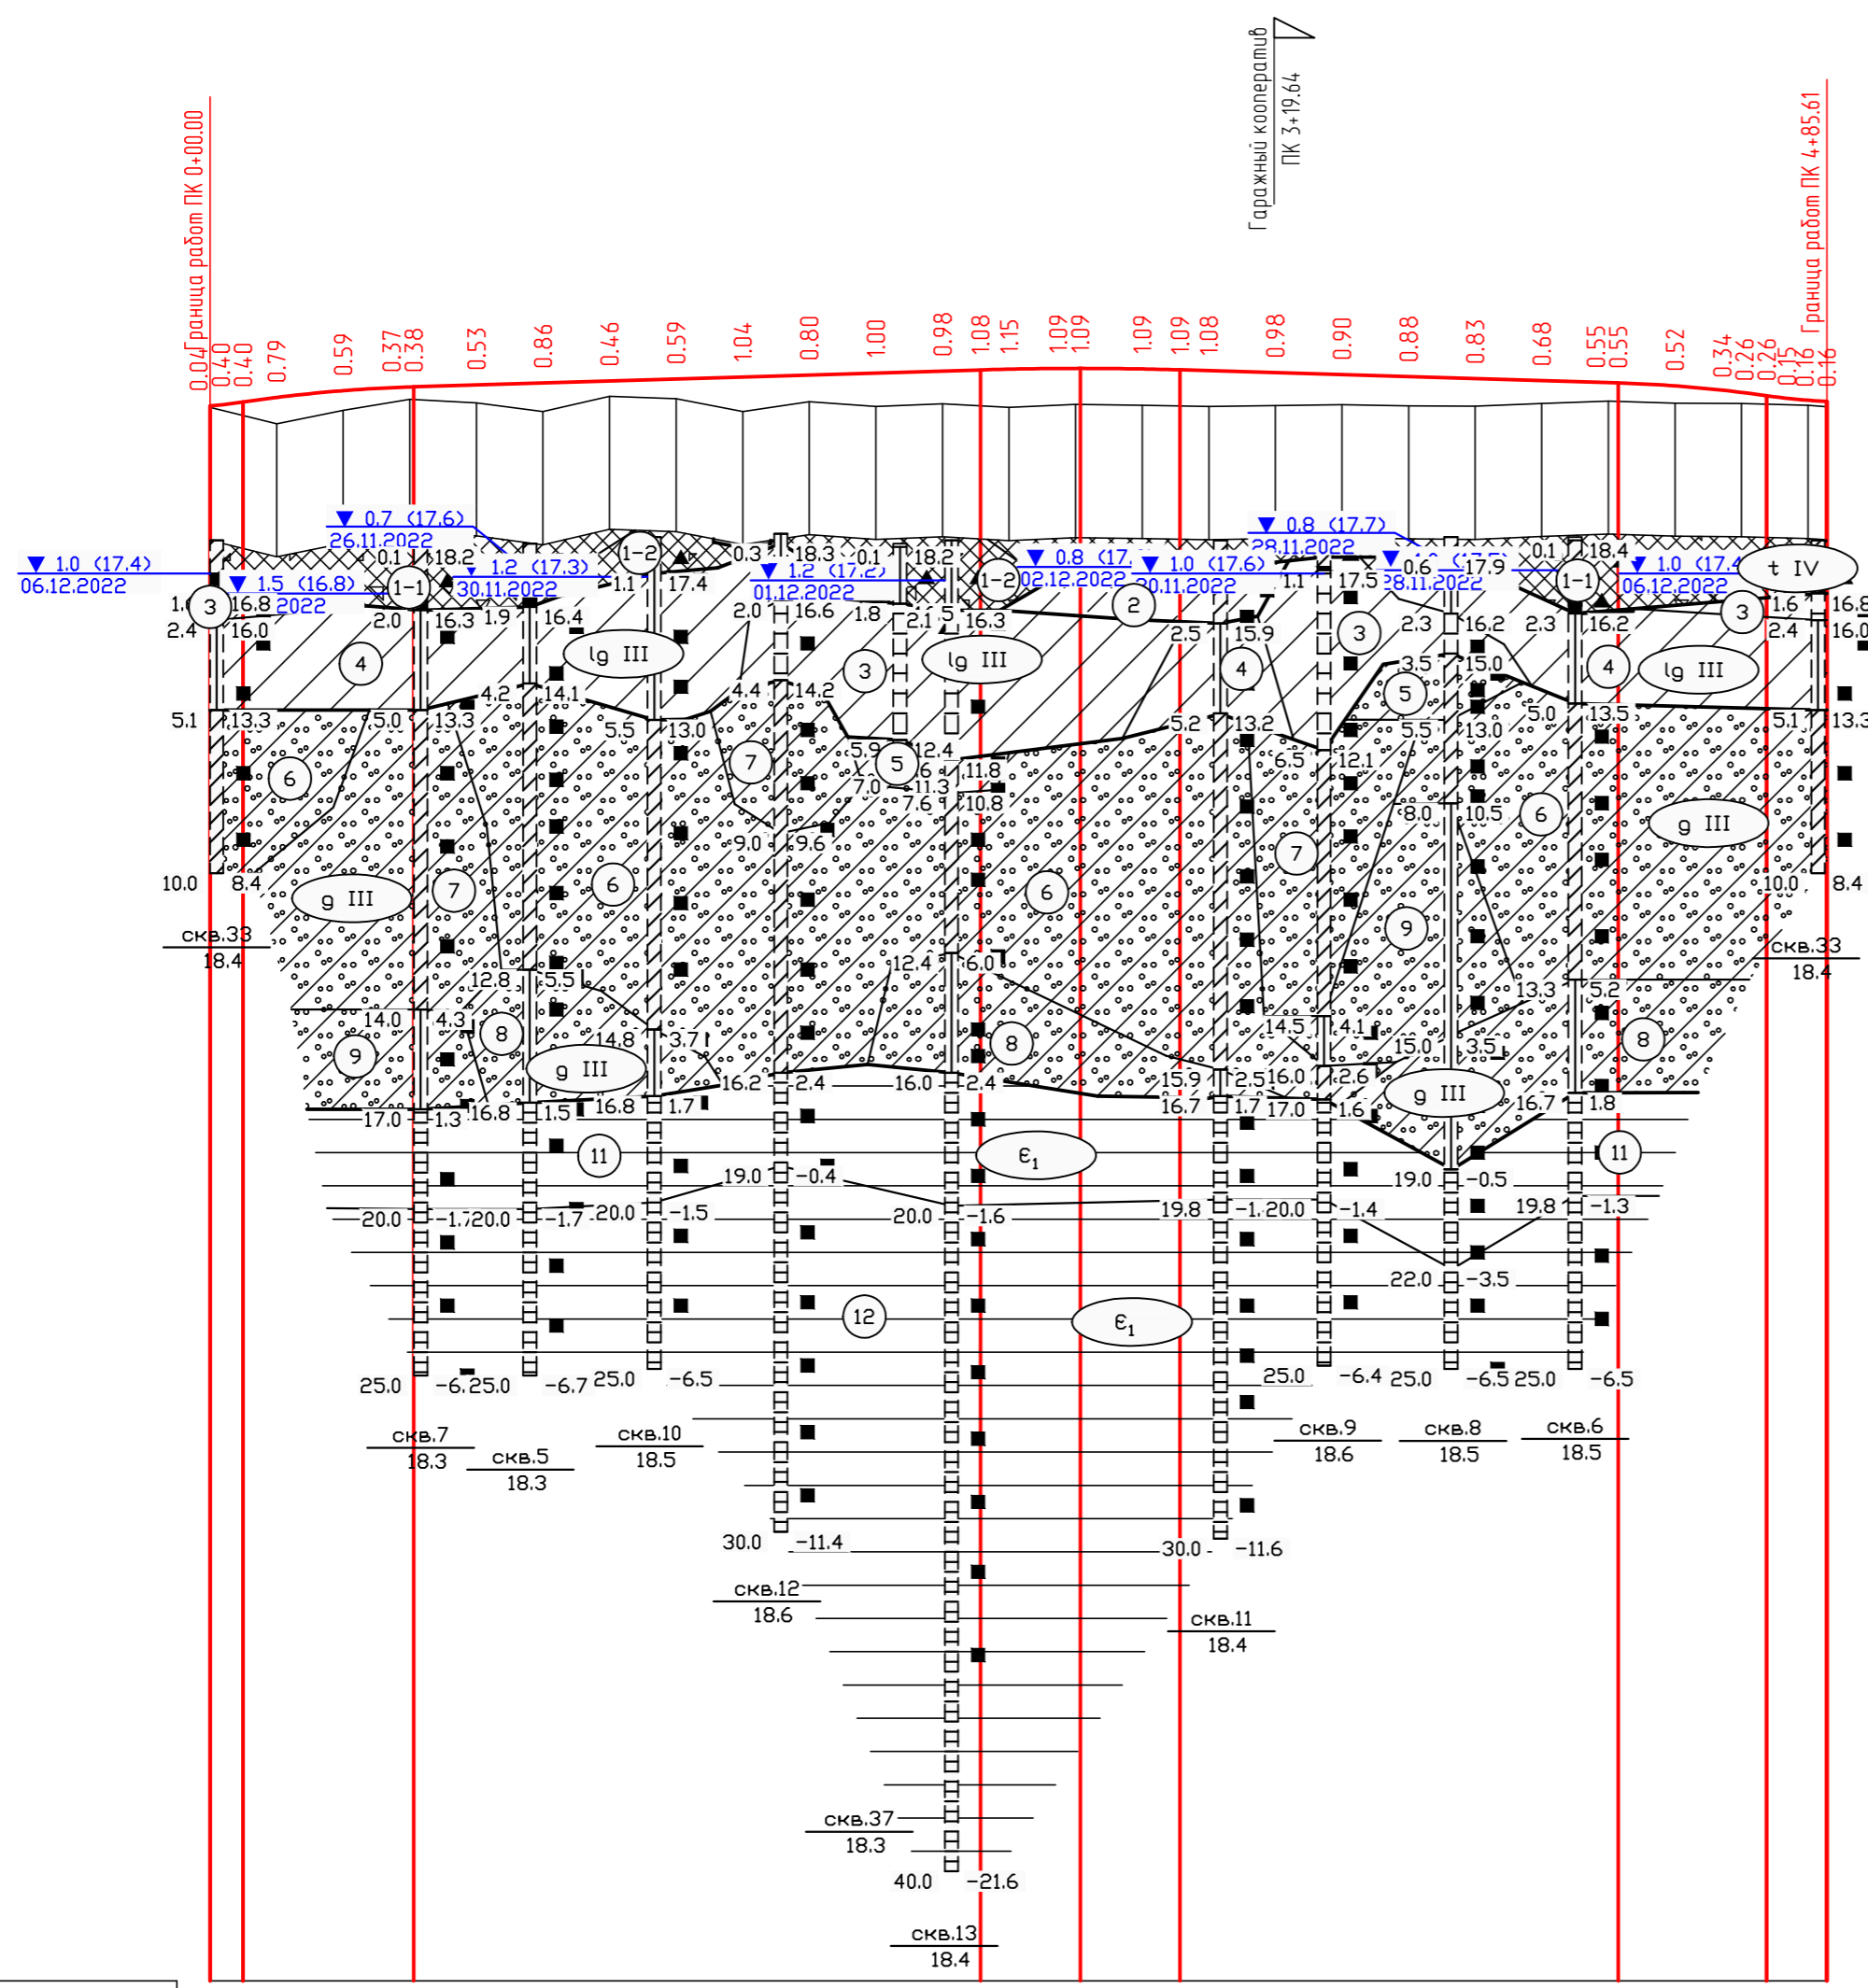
Гаражный кооператив
ПК 3+19.64

Граница работ ПК 0+00.00
Граница работ ПК 4+85.61

0.04 0.40 0.40 0.79 0.59 0.37 0.38 0.53 0.86 0.46 0.59 1.04 0.80 1.00 0.98 1.08 1.15 1.09 1.09 1.09 1.09 1.08 0.98 0.90 0.88 0.83 0.68 0.55 0.55 0.52 0.34 0.26 0.26 0.15 0.16 0.16

▼ 1.0 (17.4)
06.12.2022
▼ 1.5 (16.8)
2022
▼ 0.7 (17.6)
26.11.2022
▼ 1.2 (17.3)
30.11.2022
▼ 1.2 (17.2)
01.12.2022
▼ 0.8 (17.
02.12.2022
▼ 1.0 (17.6)
30.11.2022
▼ 0.8 (17.7)
28.11.2022
▼ 1.0 (17.7)
28.11.2022
▼ 1.0 (17.4
06.12.2022

1-1 1-2 1-1 1-2 1-1
t IV
lg III
lg III
lg III
g III
g III
g III
g III
$\varepsilon_1$
$\varepsilon_1$

1 2 3 4 5 6 7 8 9 11 12

0.1 18.2 17.4 0.3 18.3 0.1 18.2 1.1 17.5 0.6 17.9 0.1 18.4
1.6 16.8 2.4 16.0 2.0 16.3 1.9 16.4 1.1 2.0 16.6 1.8 2.1 16.3 2.5 15.9 2.3 16.2 2.3 16.2 1.6 16.8 2.4 16.0
4.2 14.1 4.4 14.2 3.5 15.0
5.1 13.3 5.0 13.3 5.5 13.0 5.9 12.4 6 11.8 7.0 11.3 7.6 10.8 5.2 13.2 6.5 12.1 5.5 13.0 5.0 13.5 5.1 13.3
9.0 9.6 8.0 10.5
10.0 8.4 10.0 8.4
скв.33
18.4
скв.33
18.4
12.8 5.5 12.4 6.0 13.3 5.2
14.0 4.3 14.8 3.7 14.5 4.1 15.0 3.5
16.2 2.4 16.0 2.4 15.9 2.5 16.0 2.6 16.7 1.8
17.0 1.3 16.8 1.5 16.8 1.7 16.7 1.7 17.0 1.6
19.0 -0.4 19.0 -0.5
20.0 -1.7 20.0 -1.7 20.0 -1.5 20.0 -1.6 19.8 -1.2 20.0 -1.4 19.8 -1.3
22.0 -3.5
25.0 -6. 25.0 -6.7 25.0 -6.5 25.0 -6.4 25.0 -6.5 25.0 -6.5
скв.7
18.3
скв.5
18.3
скв.10
18.5
скв.9
18.6
скв.8
18.5
скв.6
18.5
30.0 -11.4
30.0 -11.6
скв.12
18.6
скв.11
18.4
скв.37
18.3
40.0 -21.6
скв.13
18.4